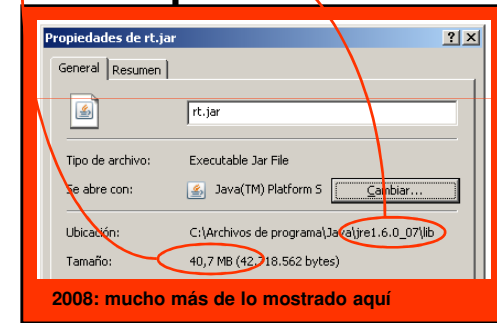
Propiedades de rt.jar

?
X

General
Resumen

rt.jar

Tipo de archivo: Executable Jar File

Se abre con: Java(TM) Platform S

Cambiar...

Ubicación: C:\Archivos de programa\Java\jre1.6.0_07\lib

Tamaño: 40,7 MB (42.718.562 bytes)

2008: mucho más de lo mostrado aquí